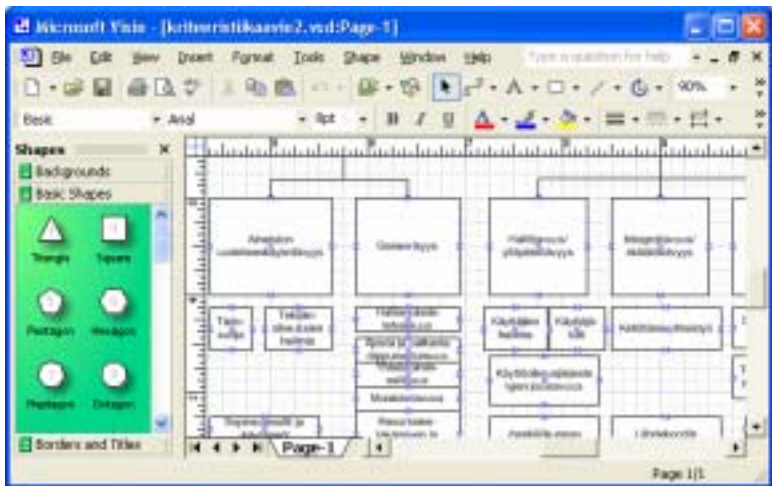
Microsoft Visio - [kriteeristikaavio2.vsd:Page-1]

File Edit View Insert Format Tools Shape Window Help Type a question for help

Basic Arial 8pt B I U 90%

Shapes

Backgrounds

Basic Shapes

Triangle Square

Pentagon Hexagon

Heptagon Octagon

Borders and Titles

Aineiston uudelleenkäytettävyys

Geneerisyys

Hallittavuus/ ylläpidettävyys

Integroitavuus/ skaalattavuus

Tiivis-kuvaus

Tietojen siirrettävien hallinta

Hallinnoivien tehokkuus

Ajasta ja paikasta riippumattomuus

Mallinnuksen laatu

Monikäyttöisyys

Resurssien käyttö

Käyttäjien hallinta

Käyttäjäkäyt

Kehittämismahdollisuudet

Käyttöliittymäpalvelin tietojen perusteella

Page-1

Page 1/1